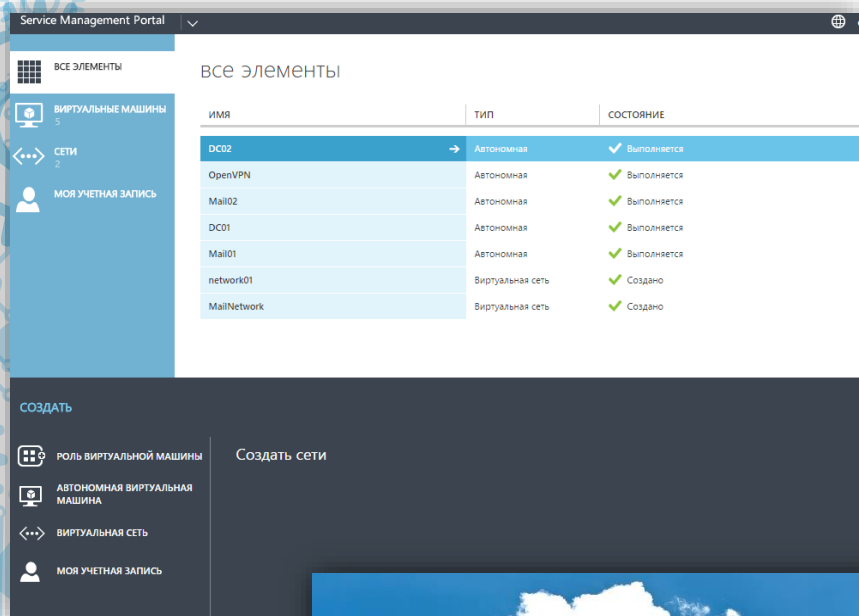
Service Management Portal

ВСЕ ЭЛЕМЕНТЫ

ВИРТУАЛЬНЫЕ МАШИНЫ
5

СЕТИ
2

МОЯ УЧЕТНАЯ ЗАПИСЬ

все элементы

| ИМЯ | ТИП | СОСТОЯНИЕ |
|---|---|---|
| DC02 | Автономная | Выполняется |
| OpenVPN | Автономная | Выполняется |
| Mail02 | Автономная | Выполняется |
| DC01 | Автономная | Выполняется |
| Mail01 | Автономная | Выполняется |
| network01 | Виртуальная сеть | Создано |
| MailNetwork | Виртуальная сеть | Создано |

СОЗДАТЬ

РОЛЬ ВИРТУАЛЬНОЙ МАШИНЫ

АВТОНОМНАЯ ВИРТУАЛЬНАЯ МАШИНА

ВИРТУАЛЬНАЯ СЕТЬ

МОЯ УЧЕТНАЯ ЗАПИСЬ

Создать сети